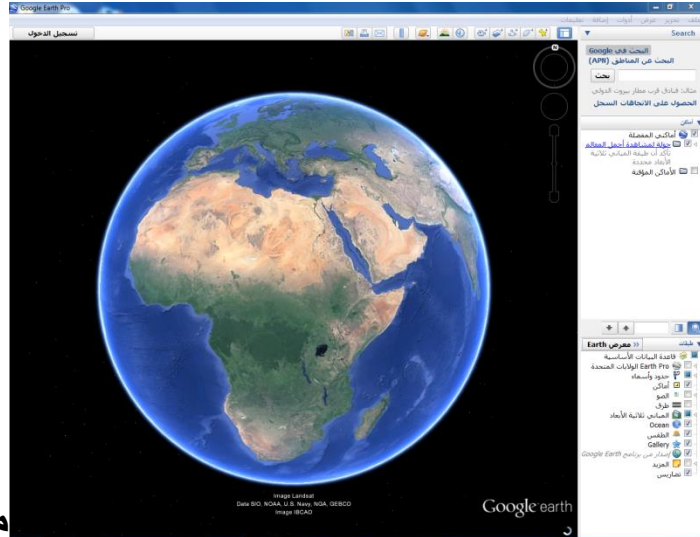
Google Earth Pro

ملف تحرير عرض أدوات إضافة تعليمات

Search

تسجيل الدخول

البحث في Google
البحث في المناطق (API)
بحث
مثال: فنادق قرب مطار بيروت الدولي
الحصول على الاتجاهات السجل

أماكن
أماكني المفضلة
جولة لمشاهدة أجمل المعالم
تأكد أن طبقة المباني ثلاثية الأبعاد محددة
الأماكن المؤقتة

طبقات
معرض Earth
قاعدة البيانات الأساسية
Earth Pro الولايات المتحدة
حدود وأسماء
أماكن
الصور
طرق
المباني ثلاثية الأبعاد
Ocean
الطقس
Gallery
إصدار من برنامج Google Earth
المزيد
تضاريس

Image Landsat
Data SIO, NOAA, U.S. Navy, NGA, GEBCO
Image IBCAO

Google earth